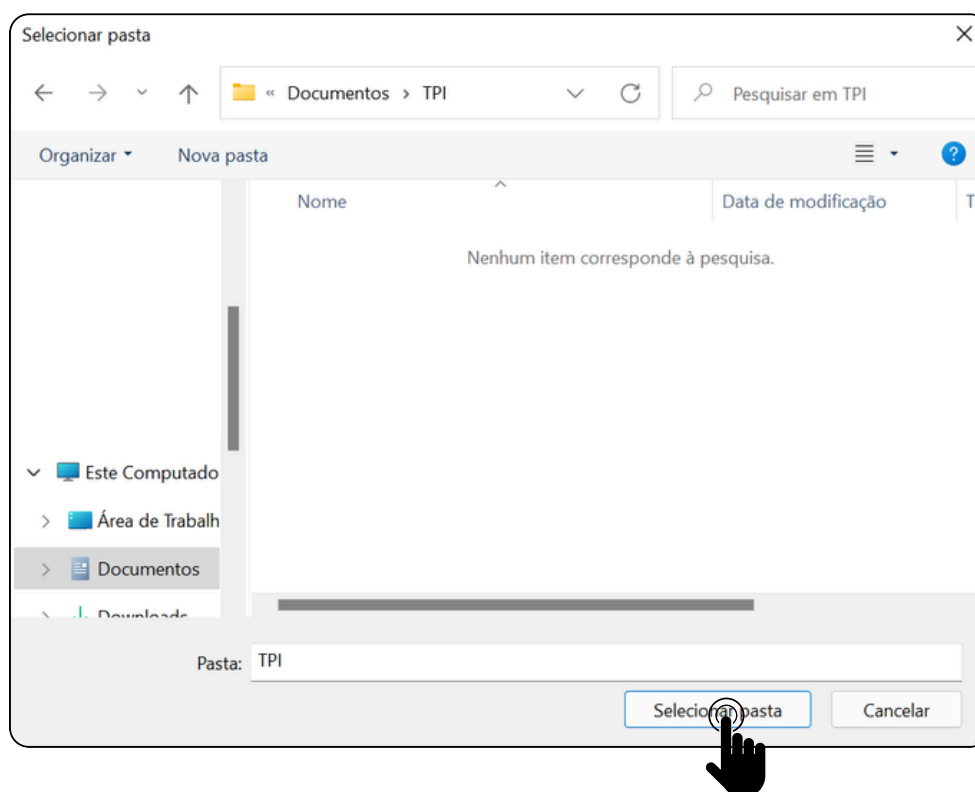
Selecionar pasta

« Documentos > TPI

Pesquisar em TPI

Organizar ▾ Nova pasta

Nome

Data de modificação

T

Nenhum item corresponde à pesquisa.

Este Computado

Área de Trabalh

Documentos

Downloads

Pasta: TPI

Selecionar pasta

Cancelar